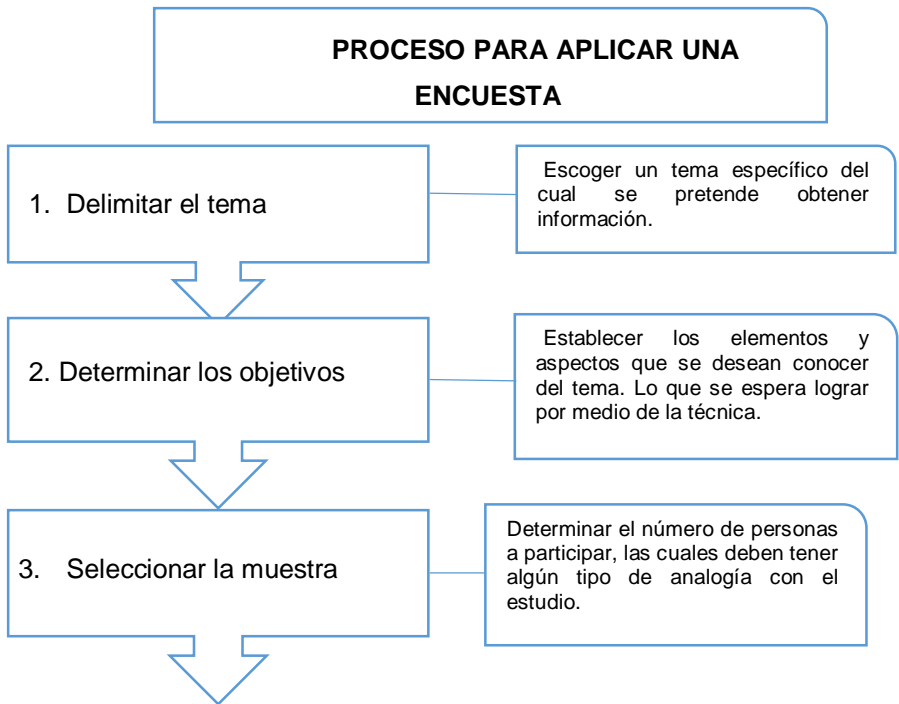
PROCESO PARA APLICAR UNA ENCUESTA

1. Delimitar el tema

Escoger un tema específico del cual se pretende obtener información.

2. Determinar los objetivos

Establecer los elementos y aspectos que se desean conocer del tema. Lo que se espera lograr por medio de la técnica.

3. Seleccionar la muestra

Determinar el número de personas a participar, las cuales deben tener algún tipo de analogía con el estudio.